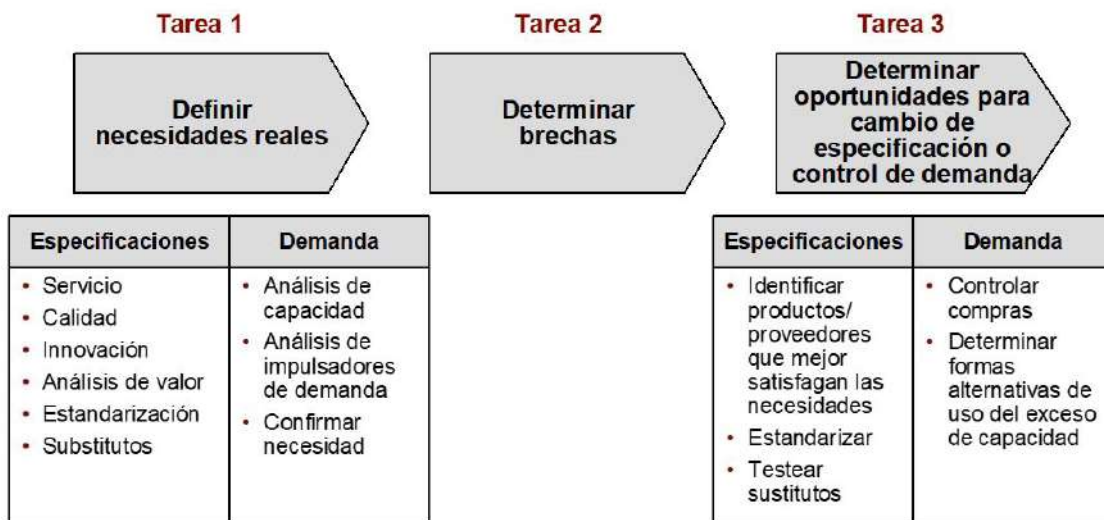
Tarea 1

Definir necesidades reales

Tarea 2

Determinar brechas

Tarea 3

Determinar oportunidades para cambio de especificación o control de demanda

| Especificaciones | Demanda |
|---|---|
| • Servicio<br>• Calidad<br>• Innovación<br>• Análisis de valor<br>• Estandarización<br>• Substitutos | • Análisis de capacidad<br>• Análisis de impulsadores de demanda<br>• Confirmar necesidad |

| Especificaciones | Demanda |
|---|---|
| • Identificar productos/ proveedores que mejor satisfagan las necesidades<br>• Estandarizar<br>• Testear sustitutos | • Controlar compras<br>• Determinar formas alternativas de uso del exceso de capacidad |